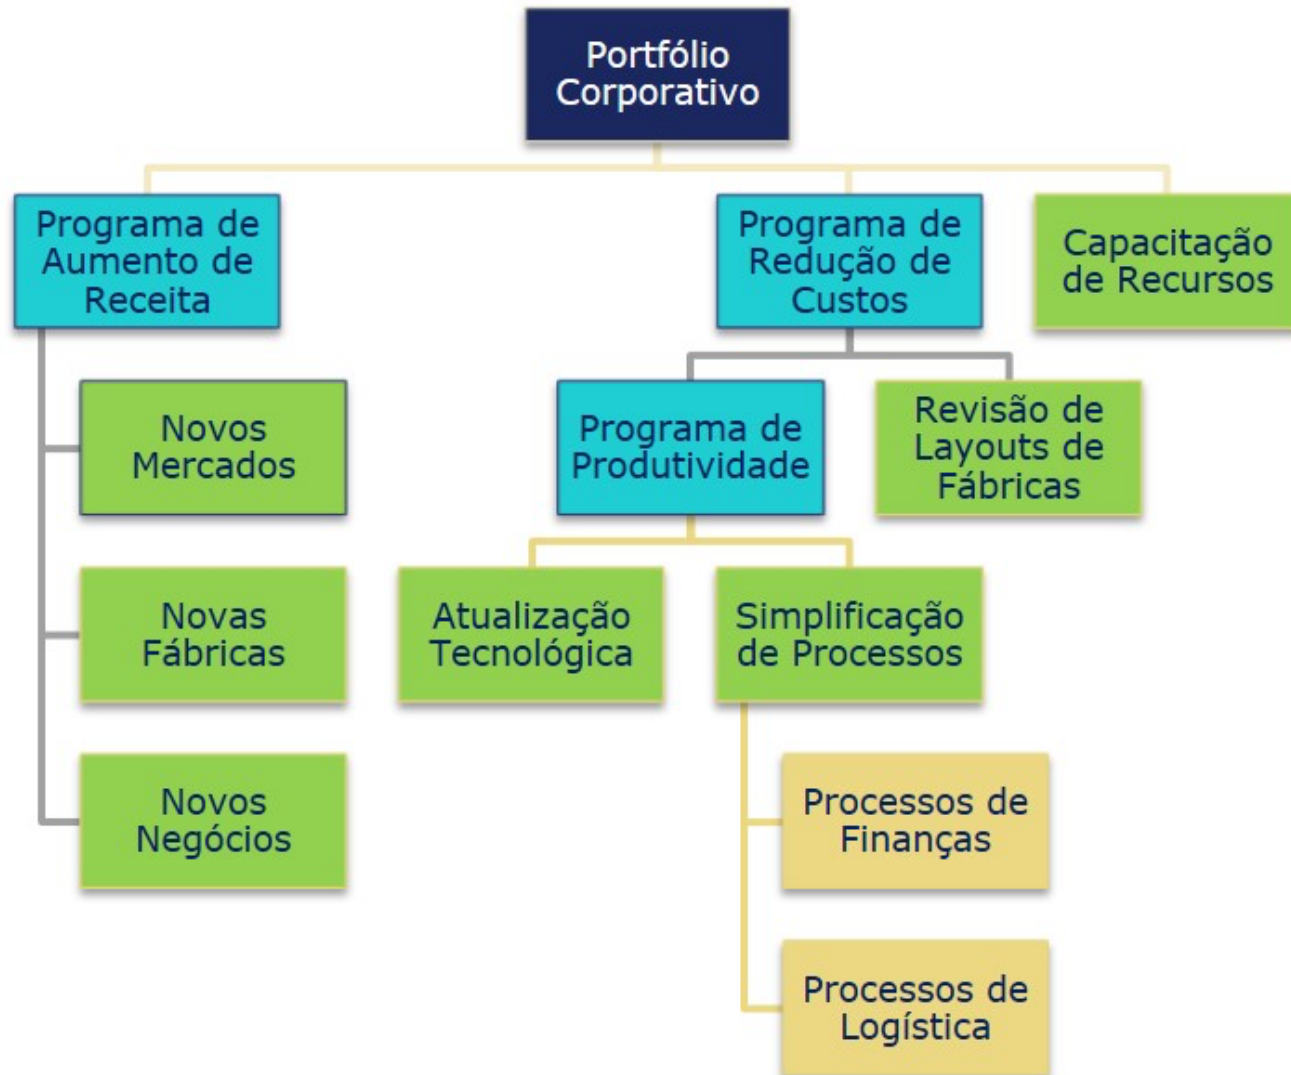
Portfólio Corporativo

Programa de Aumento de Receita

Novos Mercados

Novas Fábricas

Novos Negócios

Programa de Redução de Custos

Programa de Produtividade

Atualização Tecnológica

Simplificação de Processos

Processos de Finanças

Processos de Logística

Revisão de Layouts de Fábricas

Capacitação de Recursos